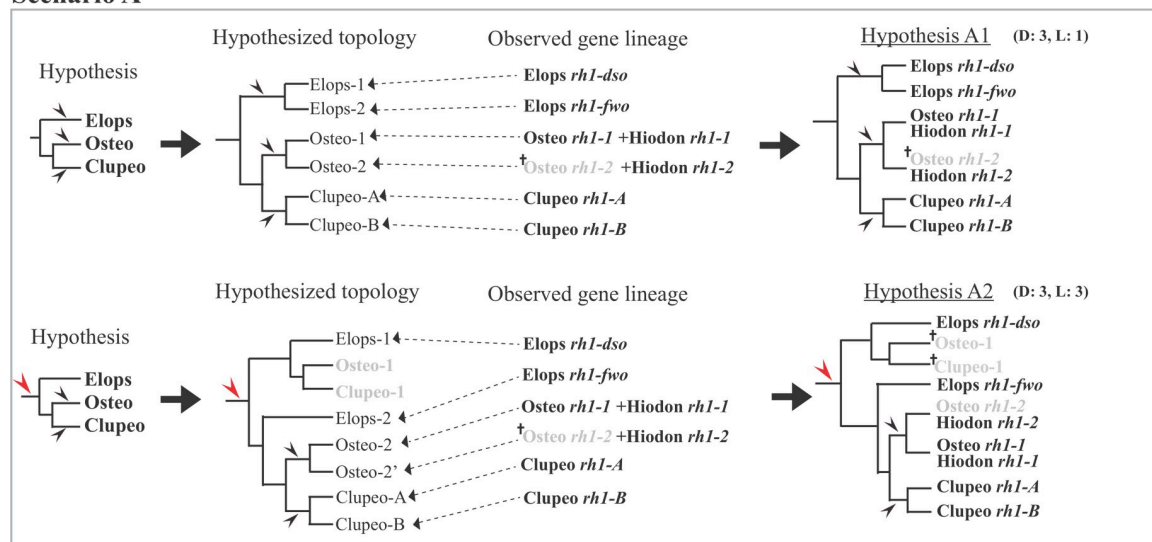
Scenario A

Hypothesis

Elops
Osteo
Clupeo

Hypothesized topology

Elops-1
Elops-2
Osteo-1
Osteo-2
Clupeo-A
Clupeo-B

Observed gene lineage

Elops rh1-dso
Elops rh1-fwo
Osteo rh1-1 +Hiodon rh1-1
†Osteo rh1-2 +Hiodon rh1-2
Clupeo rh1-A
Clupeo rh1-B

Hypothesis A1 (D: 3, L: 1)

Elops rh1-dso
Elops rh1-fwo
Osteo rh1-1
Hiodon rh1-1
†Osteo rh1-2
Hiodon rh1-2
Clupeo rh1-A
Clupeo rh1-B

Hypothesis

Elops
Osteo
Clupeo

Hypothesized topology

Elops-1
Osteo-1
Clupeo-1
Elops-2
Osteo-2
Osteo-2'
Clupeo-A
Clupeo-B

Observed gene lineage

Elops rh1-dso
Elops rh1-fwo
Osteo rh1-1 +Hiodon rh1-1
†Osteo rh1-2 +Hiodon rh1-2
Clupeo rh1-A
Clupeo rh1-B

Hypothesis A2 (D: 3, L: 3)

Elops rh1-dso
†Osteo-1
†Clupeo-1
Elops rh1-fwo
Osteo rh1-2
Hiodon rh1-2
Osteo rh1-1
Hiodon rh1-1
Clupeo rh1-A
Clupeo rh1-B